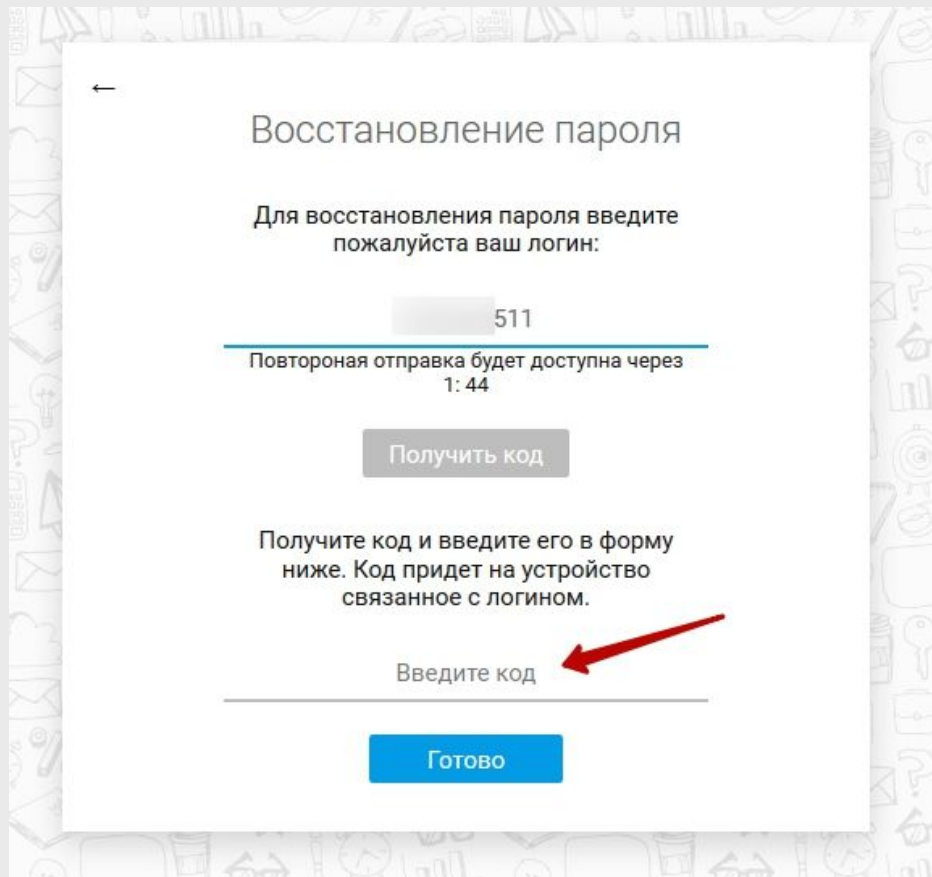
←

Восстановление пароля

Для восстановления пароля введите пожалуйста ваш логин:

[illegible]511

Повтороная отправка будет доступна через 1: 44

Получить код

Получите код и введите его в форму ниже. Код придет на устройство связанное с логином.

Введите код

Готово